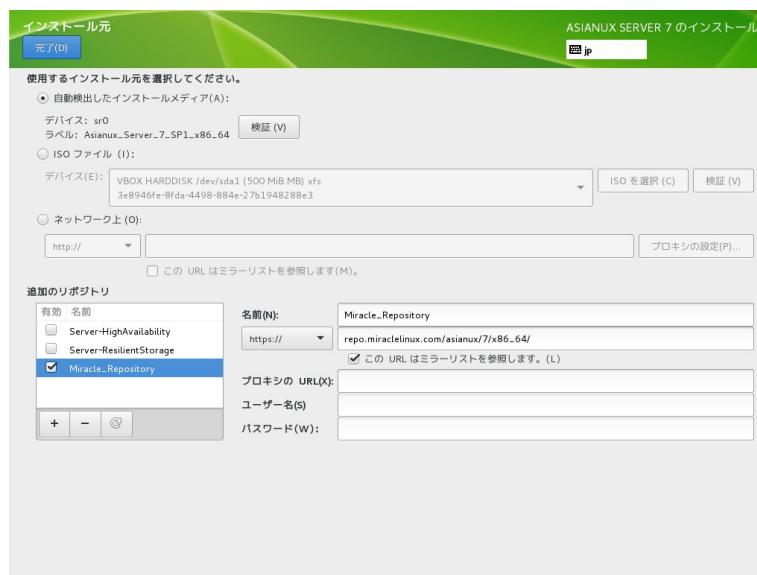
インストール元

完了(D)

ASIANUX SERVER 7 のインストール

jp

使用するインストール元を選択してください。

自動検出したインストールメディア(A):

デバイス: sr0
ラベル: Asianux_Server_7_SP1_x86_64

検証 (V)

ISO ファイル (I):

デバイス(E): VBOX HARDDISK /dev/sda1 (500 MiB MB) xfs 3e8946fe-8fda-4498-884e-27b1948288e3

ISO を選択 (C)

検証 (V)

ネットワーク上 (O):

http://

プロキシの設定(P)...

この URL はミラーリストを参照します(M)。

追加のリポジトリ

| 有効 | 名前 |
|---|---|
| ☐ | Server-HighAvailability |
| ☐ | Server-ResilientStorage |
| ☑ | Miracle_Repository |

+ − 

名前(N): Miracle_Repository

https://

repo.miraclelinux.com/asianux/7/x86_64/

この URL はミラーリストを参照します。(L)

プロキシの URL(X):

ユーザー名(S)

パスワード(W):